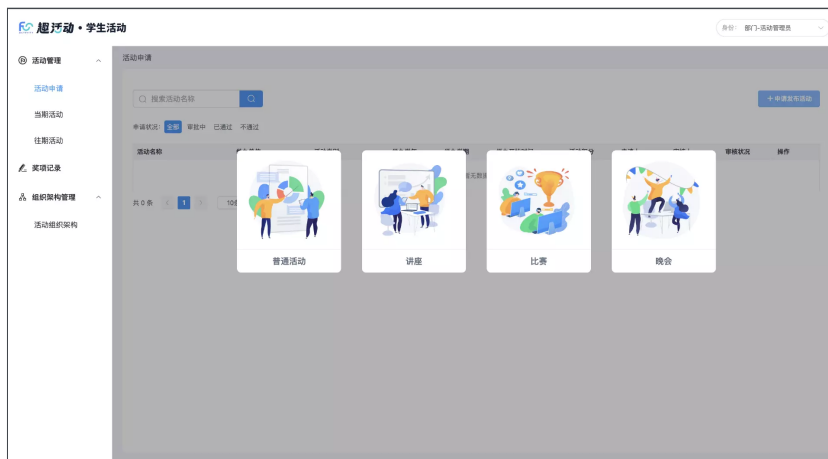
趣活动 • 学生活动

身份: 部门-活动管理员

活动管理
活动申请
当期活动
往期活动
奖项记录
组织架构管理
活动组织架构

活动申请

搜索活动名称

+ 申请发布活动

申请状况: 全部 审核中 已通过 不通过

活动名称 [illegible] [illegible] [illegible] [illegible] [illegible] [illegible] 审核状况 操作

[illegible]无数据

共 0 条 1 10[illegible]

普通活动

讲座

比赛

晚会